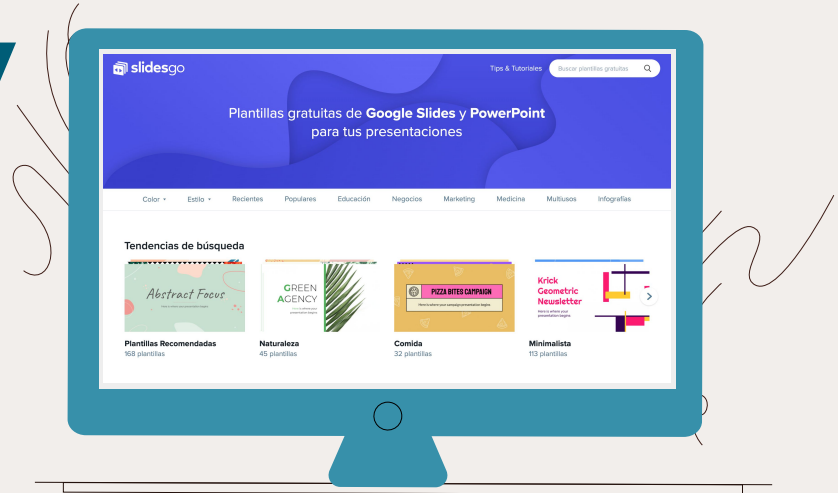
slidesgo

Tips & Tutoriales

Buscar plantillas gratuitas

Plantillas gratuitas de Google Slides y PowerPoint para tus presentaciones

Color ▾ Estilo ▾ Recientes Populares Educación Negocios Marketing Medicina Multiusos Infografías

Tendencias de búsqueda

Abstract Focus

GREEN AGENCY

PIZZA BITES CAMPAIGN

Krick Geometric Newsletter

Plantillas Recomendadas
168 plantillas

Naturaleza
45 plantillas

Comida
32 plantillas

Minimalista
113 plantillas